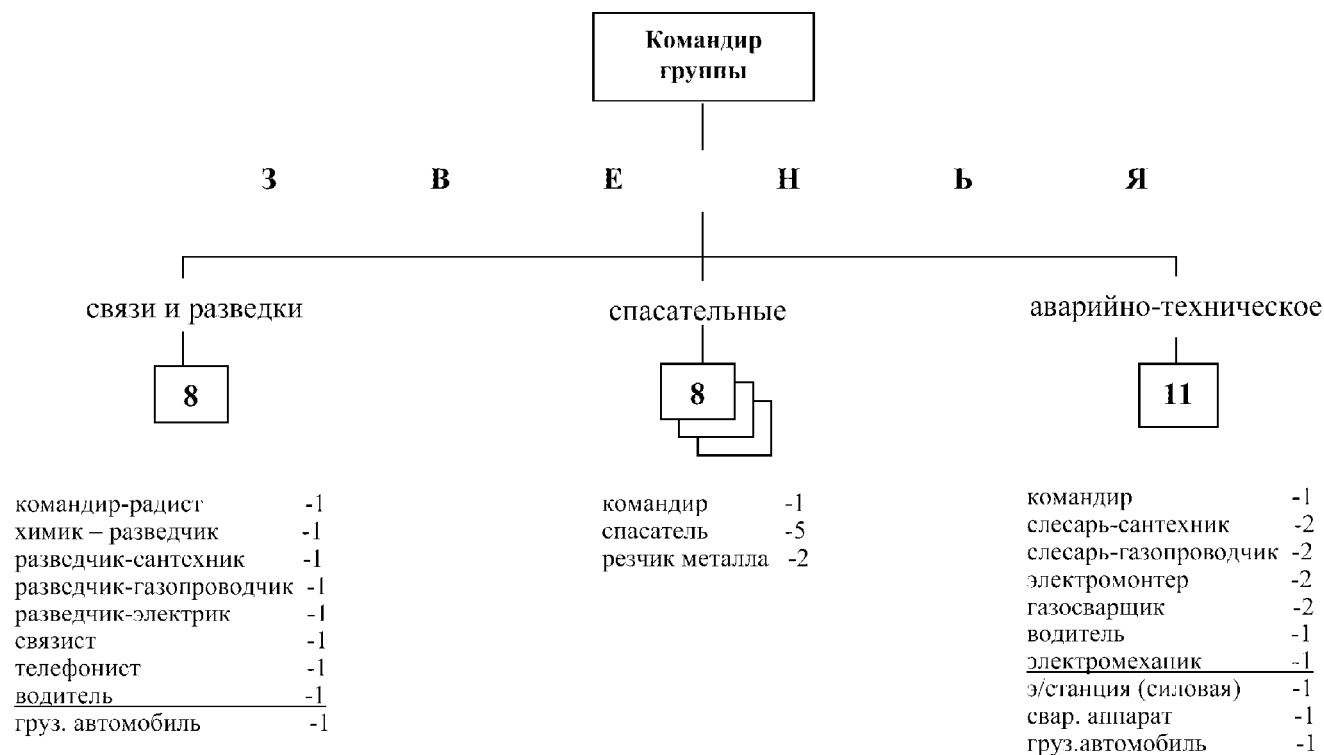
Командир группы

З В Е Н Ь Я

связи и разведки

8

командир-радист -1
химик – разведчик -1
разведчик-сантехник -1
разведчик-газопроводчик -1
разведчик-электрик -1
связист -1
телефонист -1
водитель -1
груз. автомобиль -1

спасательные

8

командир -1
спасатель -5
резчик металла -2

аварийно-техническое

11

командир -1
слесарь-сантехник -2
слесарь-газопроводчик -2
электромонтер -2
газосварщик -2
водитель -1
электромеханик -1
э/станция (силовая) -1
свар. аппарат -1
груз.автомобиль -1